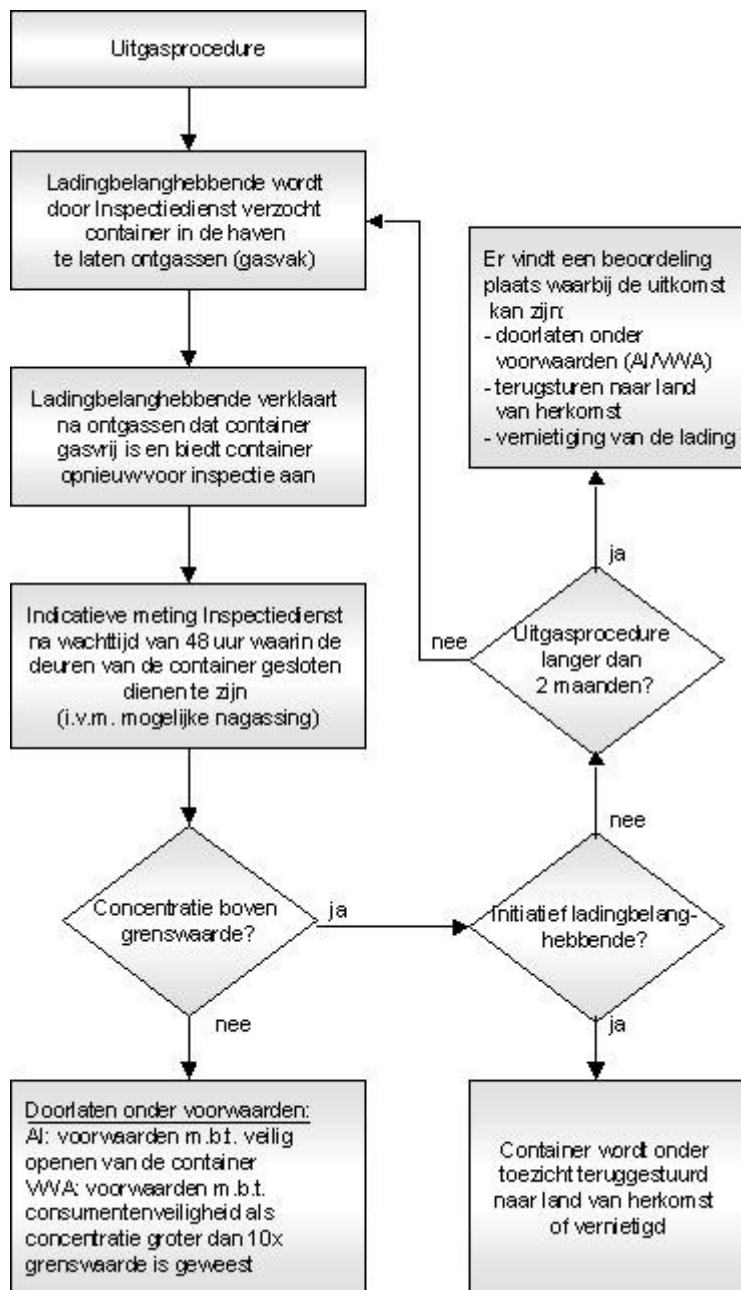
Uitgasprocedure

Ladingbelanghebbende wordt door Inspectiedienst verzocht container in de haven te laten ontgassen (gasvak)

Ladingbelanghebbende verklaart na ontgassen dat container gasvrij is en biedt container opnieuwvoor inspectie aan

Indicatieve meting Inspectiedienst na wachttijd van 48 uur waarin de deuren van de container gesloten dienen te zijn (i.v.m. mogelijke nagassing)

Concentratie boven grenswaarde?

ja

nee

Doorlaten onder voorwaarden:
AI: voorwaarden m.b.t. veilig openen van de container
VWA: voorwaarden m.b.t. consumentenveiligheid als concentratie groter dan 10x grenswaarde is geweest

Initiatief ladingbelang-hebbende?

nee

ja

Container wordt onder toezicht teruggestuurd naar land van herkomst of vernietigd

Uitgasprocedure langer dan 2 maanden?

nee

ja

Er vindt een beoordeling plaats waarbij de uitkomst kan zijn:
- doorlaten onder voorwaarden (AI/VWA)
- terugsturen naar land van herkomst
- vernietiging van de lading